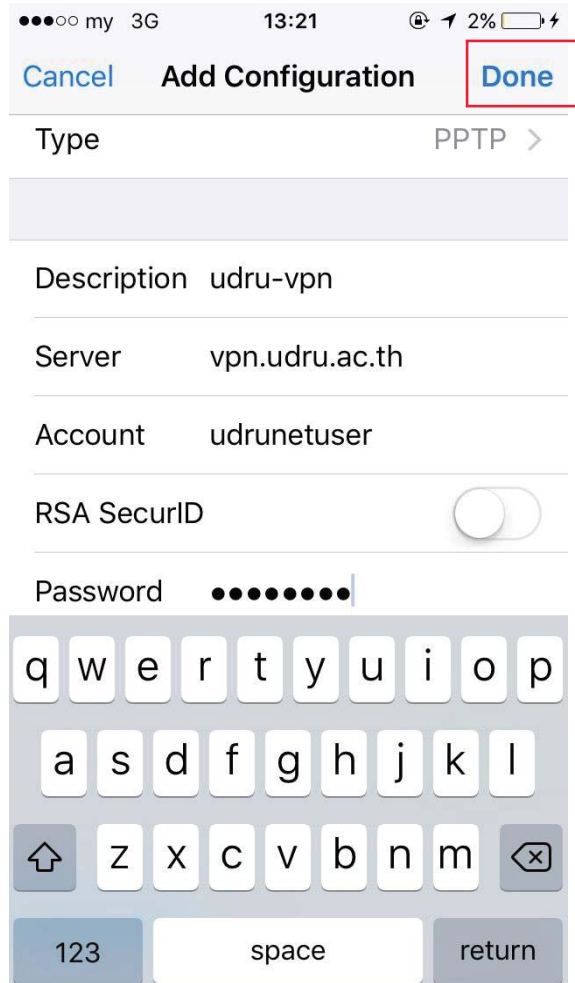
●●●○○ my 3G 13:21 2%

Cancel Add Configuration Done

Type PPTP >

Description udru-vpn

Server vpn.udru.ac.th

Account udrunetuser

RSA SecurID

Password ●●●●●●●●

q w e r t y u i o p

a s d f g h j k l

z x c v b n m

123 space return